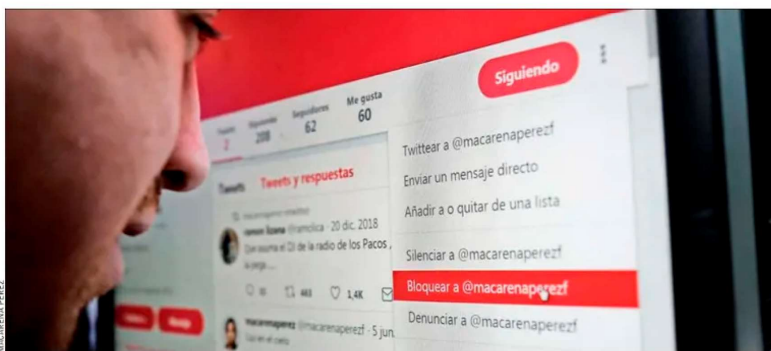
Siguiendo

Tweets 2 | Siguiendo 208 | Seguidores 62 | Me gusta 60

Tweets   Tweets y respuestas

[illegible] retwitteó
ramon lizana @ramolica · 20 dic. 2018
Con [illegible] el DJ de la radio de los Pacos , la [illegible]...

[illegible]   463   1,4K

macarenaperez @macarenaperezf · 5 jun.
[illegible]

Twittear a @macarenaperezf
Enviar un mensaje directo
Añadir a o quitar de una lista
Silenciar a @macarenaperezf
Bloquear a @macarenaperezf
Denunciar a @macarenaperezf

MACARENA PÉREZ